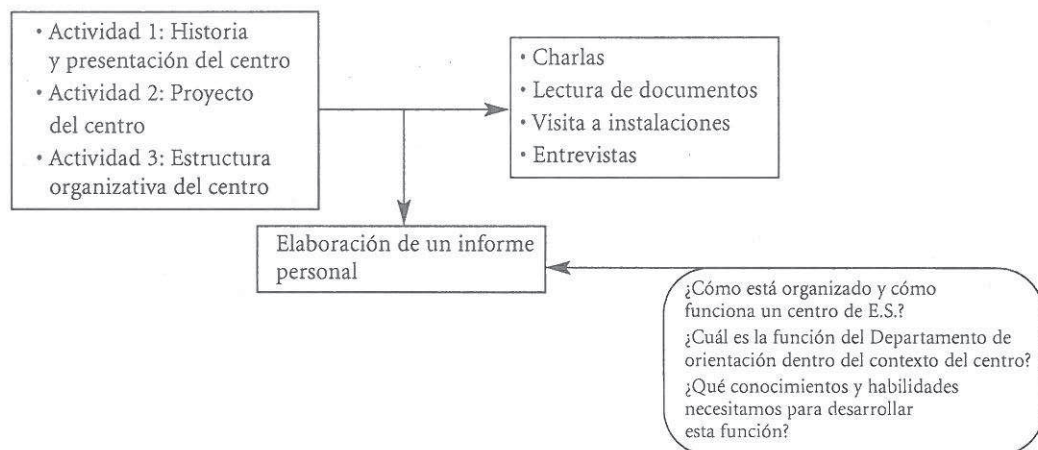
• Actividad 1: Historia y presentación del centro
• Actividad 2: Proyecto del centro
• Actividad 3: Estructura organizativa del centro

• Charlas
• Lectura de documentos
• Visita a instalaciones
• Entrevistas

Elaboración de un informe personal

¿Cómo está organizado y cómo funciona un centro de E.S.?
¿Cuál es la función del Departamento de orientación dentro del contexto del centro?
¿Qué conocimientos y habilidades necesitamos para desarrollar esta función?